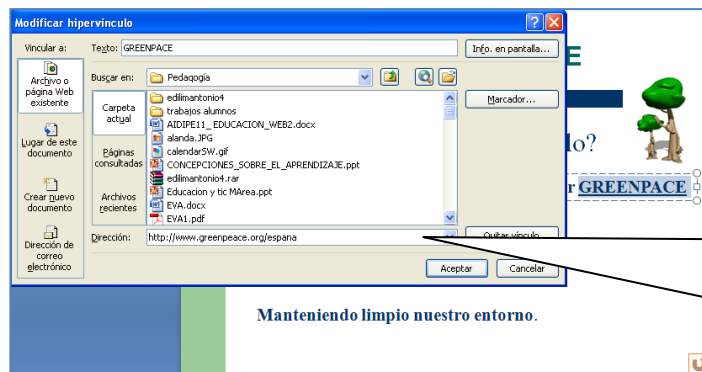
Modificar hipervínculo

Vincular a:

Archivo o página Web existente

Lugar de este documento

Crear nuevo documento

Dirección de correo electrónico

Texto: GREENPACE

Info. en pantalla...

Buscar en: Pedagogía

Carpeta actual

Páginas consultadas

Archivos recientes

edilmantonio4
trabajos alumnos
AIDIPE11_EDUCACION_WEB2.docx
alanda.JPG
calendarSW.gif
CONCEPCIONES_SOBRE_EL_APRENDIZAJE.ppt
edilmantonio4.rar
Educacion y tic MArea.ppt
EVA.docx
EVA1.pdf

Marcador...

Dirección: http://www.greenpeace.org/espana

Quitar vínculo

Aceptar

Cancelar

E

lo?

r GREENPACE

Manteniendo limpio nuestro entorno.